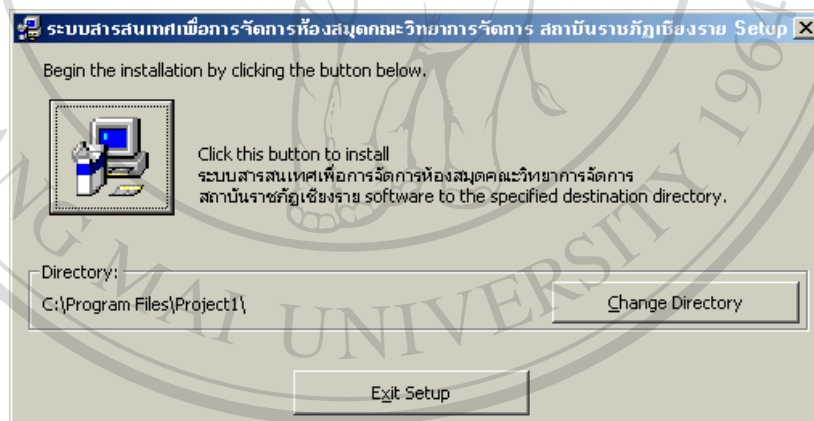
ระบบสารสนเทศเพื่อการจัดการห้องสมุดคณะวิทยาการจัดการ สถาบันราชภัฏเชียงราย Setup

Begin the installation by clicking the button below.

Click this button to install ระบบสารสนเทศเพื่อการจัดการห้องสมุดคณะวิทยาการจัดการ สถาบันราชภัฏเชียงราย software to the specified destination directory.

Directory:
C:\Program Files\Project1\

Change Directory

Exit Setup

MAI UNIVERSITY